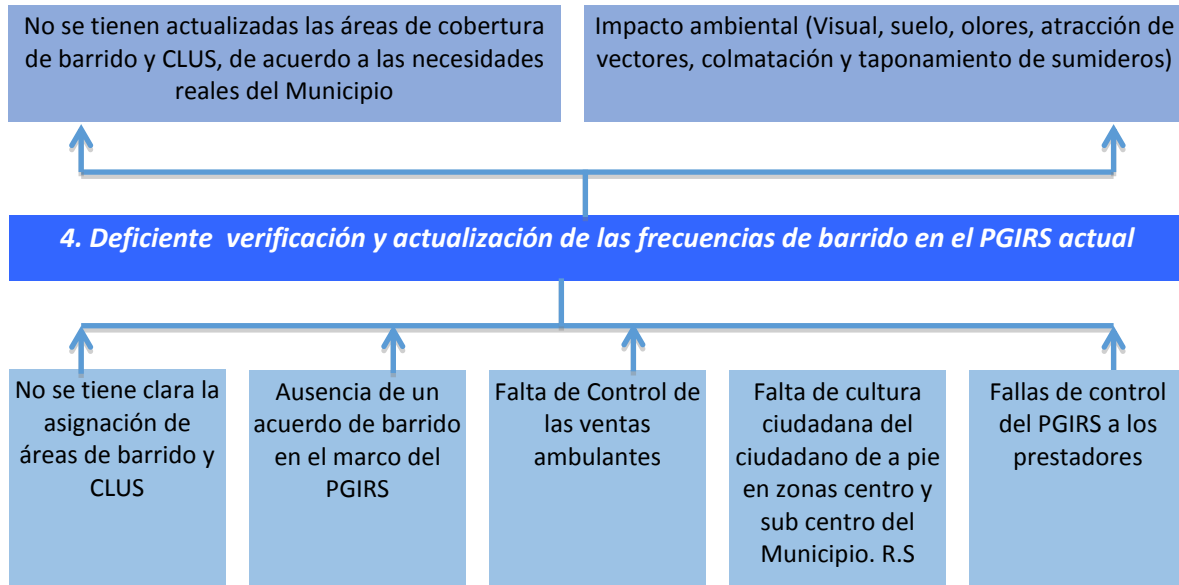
No se tienen actualizadas las áreas de cobertura de barrido y CLUS, de acuerdo a las necesidades reales del Municipio

Impacto ambiental (Visual, suelo, olores, atracción de vectores, colmatación y taponamiento de sumideros)

4. Deficiente verificación y actualización de las frecuencias de barrido en el PGIRS actual

No se tiene clara la asignación de áreas de barrido y CLUS

Ausencia de un acuerdo de barrido en el marco del PGIRS

Falta de Control de las ventas ambulantes

Falta de cultura ciudadana del ciudadano de a pie en zonas centro y sub centro del Municipio. R.S

Fallas de control del PGIRS a los prestadores